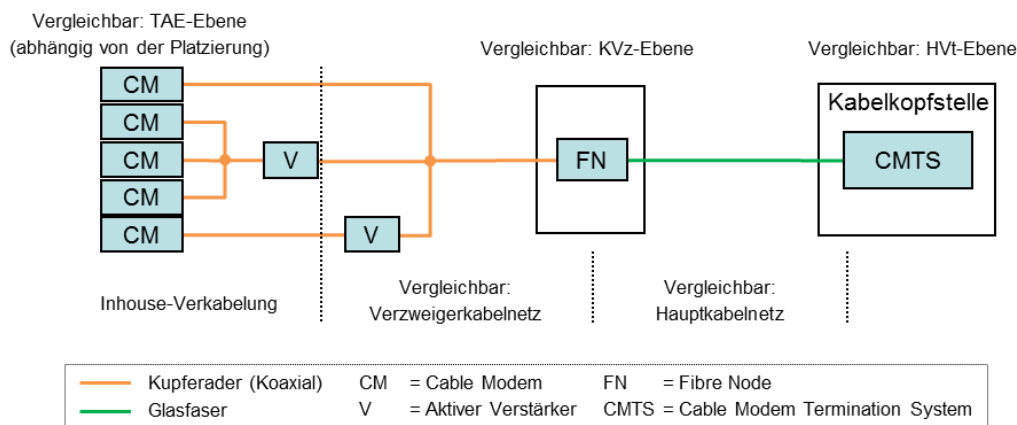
Vergleichbar: TAE-Ebene
(abhängig von der Platzierung)

Vergleichbar: KVz-Ebene

Vergleichbar: HVt-Ebene

Kabelkopfstelle

CM

CM

CM

CM

CM

V

V

FN

CMTS

Inhouse-Verkabelung

Vergleichbar:
Verzweigerkabelnetz

Vergleichbar:
Hauptkabelnetz

Kupferader (Koaxial)
Glasfaser

CM = Cable Modem
V = Aktiver Verstärker

FN = Fibre Node
CMTS = Cable Modem Termination System